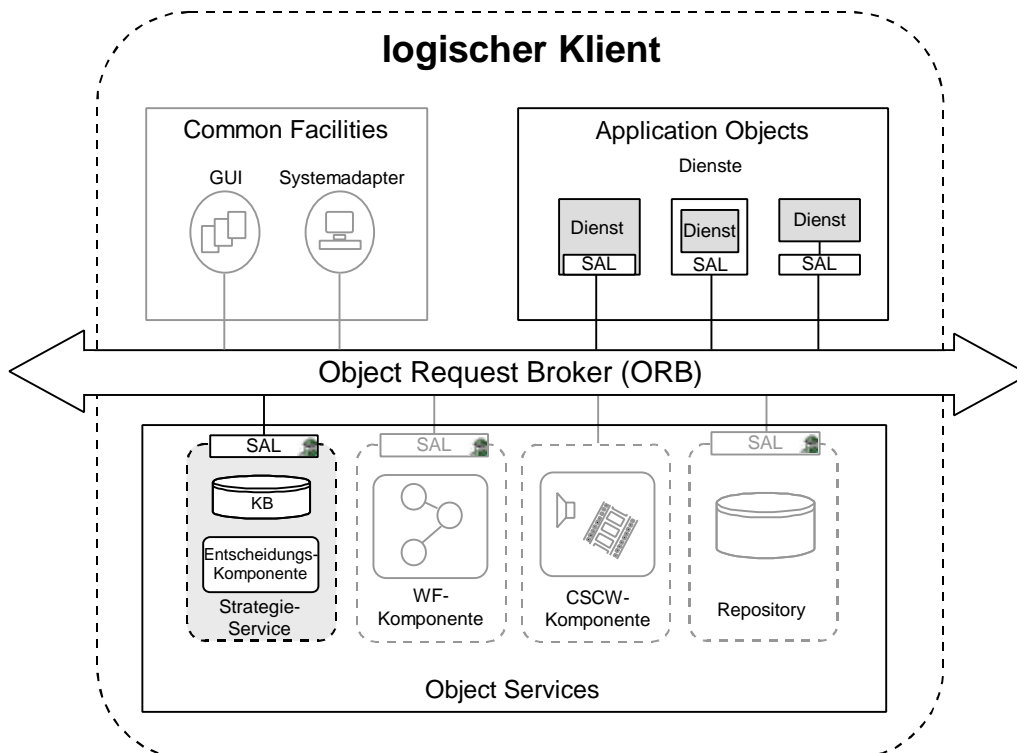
logischer Klient

Common Facilities

GUI

Systemadapter

Application Objects

Dienste

Dienst

SAL

Dienst

SAL

Dienst

SAL

Object Request Broker (ORB)

SAL

KB

Entscheidungs-Komponente

Strategie-Service

SAL

WF-Komponente

CSCW-Komponente

SAL

Repository

Object Services